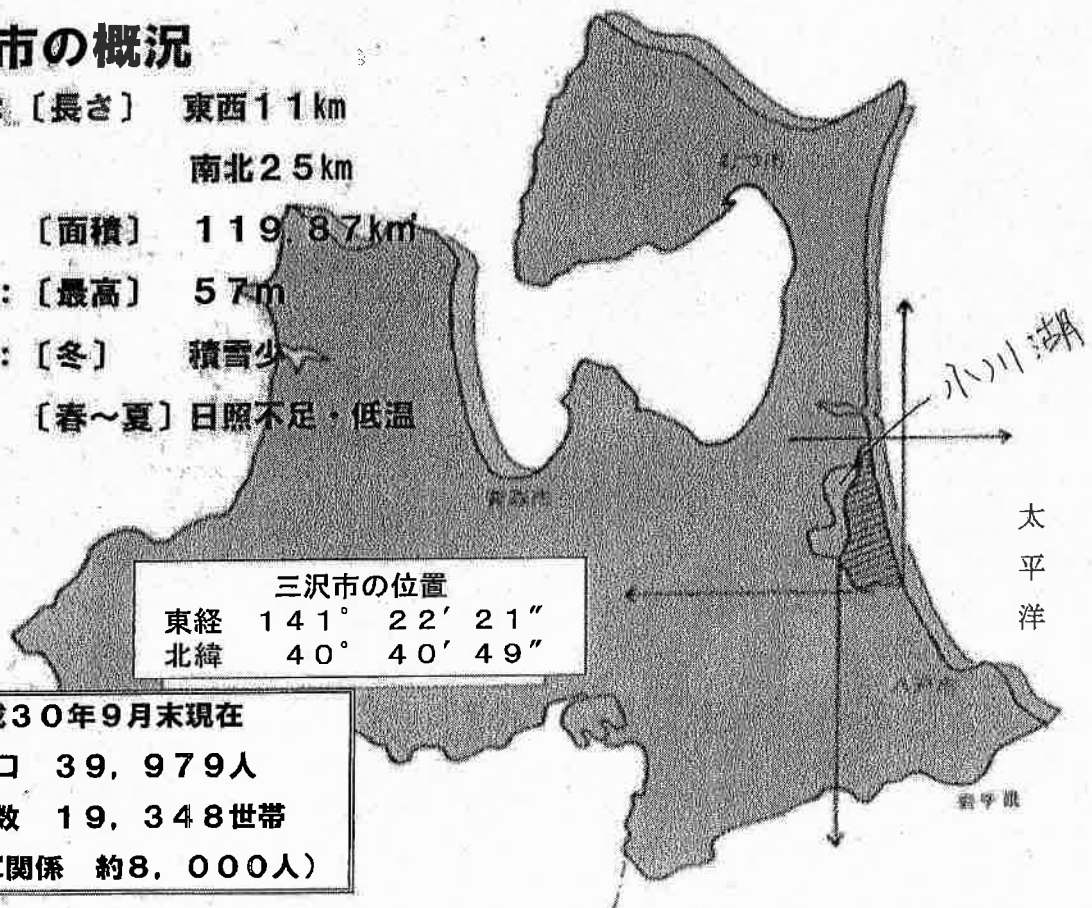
市の概況

〔長さ〕 東西11km
南北25km
〔面積〕 119.87㎢
:〔最高〕 57m
:〔冬〕 積雪少
〔春～夏〕日照不足・低温

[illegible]

小川湖

青森市

三沢市の位置
東経 141° 22′ 21″
北緯 40° 40′ 49″

太平洋

八戸市

岩手県

成30年9月末現在
口 39,979人
数 19,348世帯
関係 約8,000人)